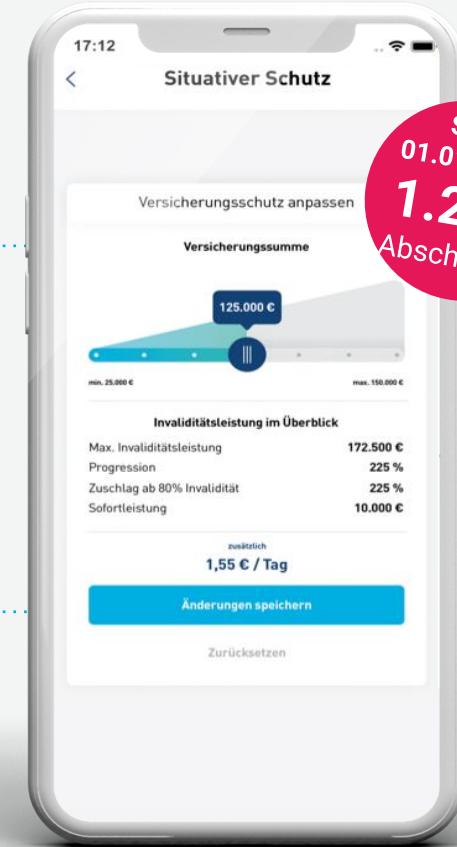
17:12

Situativer Schutz

S
01.0
1.2
Absch

Versicherungsschutz anpassen

Versicherungssumme

125.000 €

min. 25.000 €

max. 150.000 €

Invaliditätsleistung im Überblick

| | |
|---|---|
| Max. Invaliditätsleistung | 172.500 € |
| Progression | 225 % |
| Zuschlag ab 80% Invalidität | 225 % |
| Sofortleistung | 10.000 € |

zusätzlich

1,55 € / Tag

Änderungen speichern

Zurücksetzen